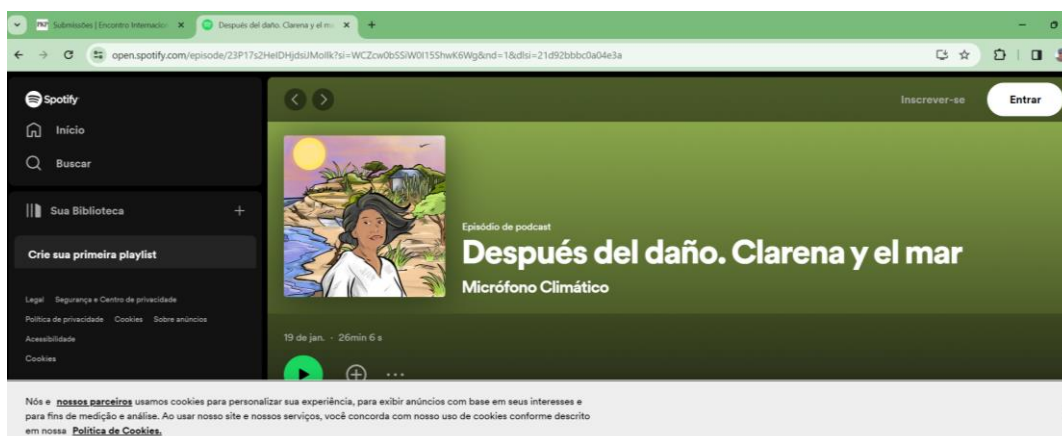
Submissões | Encontro Internacio ×
Después del daño. Clarena y el m ×
+

open.spotify.com/episode/23P17s2HeIDHjdsUMollk?si=WCZcw0bSSiW0I15ShwK6Wg&nd=1&dlsi=21d92bbbc0a04e3a

Spotify
Início
Buscar
Sua Biblioteca
+
Crie sua primeira playlist

Legal Segurança e Centro de privacidade
Política de privacidade Cookies Sobre anúncios
Acessibilidade
Cookies

Inscrever-se
Entrar

Episódio de podcast
Después del daño. Clarena y el mar
Micrófono Climático

19 de jan. · 26min 6 s

Nós e nossos parceiros usamos cookies para personalizar sua experiência, para exibir anúncios com base em seus interesses e para fins de medição e análise. Ao usar nosso site e nossos serviços, você concorda com nosso uso de cookies conforme descrito em nossa Política de Cookies.